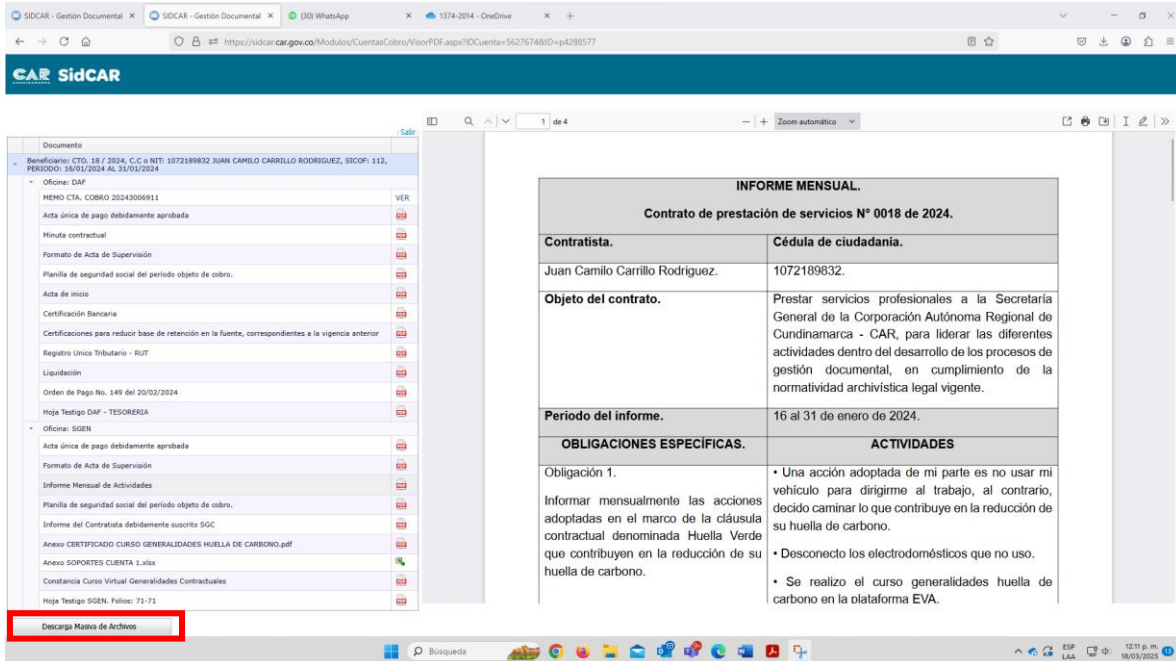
SIDCAR - Gestión Documental ×
SIDCAR - Gestión Documental ×
(30) WhatsApp ×
1374-2014 - OneDrive ×
+

https://sidcar.car.gov.co/Modulos/CuentasCobro/VisorPDF.aspx?IDCuenta=5627674&ID=p4288577

CAR SidCAR

Salir

Documento

Beneficiario: CTO. 18 / 2024, C.C o NIT: 1072189832 JUAN CAMILO CARRILLO RODRIGUEZ, SICOF: 112, PERIODO: 16/01/2024 AL 31/01/2024

Oficina: DAF

MEMO CTA. COBRO 20243006911 VER

Acta única de pago debidamente aprobada

Minuta contractual

Formato de Acta de Supervisión

Planilla de seguridad social del período objeto de cobro.

Acta de inicio

Certificación Bancaria

Certificaciones para reducir base de retención en la fuente, correspondientes a la vigencia anterior

Registro Unico Tributario - RUT

Liquidación

Orden de Pago No. 149 del 20/02/2024

Hoja Testigo DAF - TESORERIA

Oficina: SGEN

Acta única de pago debidamente aprobada

Formato de Acta de Supervisión

Informe Mensual de Actividades

Planilla de seguridad social del período objeto de cobro.

Informe del Contratista debidamente suscrito SGC

Anexo CERTIFICADO CURSO GENERALIDADES HUELLA DE CARBONO.pdf

Anexo SOPORTES CUENTA 1.xlsx

Constancia Curso Virtual Generalidades Contractuales

Hoja Testigo SGEN. Folios: 71-71

Descarga Masiva de Archivos

1 de 4

Zoom automático

| INFORME MENSUAL. Contrato de prestación de servicios N° 0018 de 2024. | |
|---|---|
| Contratista. | Cédula de ciudadanía. |
| Juan Camilo Carrillo Rodriguez. | 1072189832. |
| Objeto del contrato. | Prestar servicios profesionales a la Secretaría General de la Corporación Autónoma Regional de Cundinamarca - CAR, para liderar las diferentes actividades dentro del desarrollo de los procesos de gestión documental, en cumplimiento de la normatividad archivística legal vigente. |
| Periodo del informe. | 16 al 31 de enero de 2024. |
| OBLIGACIONES ESPECÍFICAS. | ACTIVIDADES |
| Obligación 1. Informar mensualmente las acciones adoptadas en el marco de la cláusula contractual denominada Huella Verde que contribuyen en la reducción de su huella de carbono. | • Una acción adoptada de mi parte es no usar mi vehículo para dirigirme al trabajo, al contrario, decido caminar lo que contribuye en la reducción de su huella de carbono. • Desconecto los electrodomésticos que no uso. • Se realizo el curso generalidades huella de carbono en la plataforma EVA. |

Búsqueda

ESP LAA 12:11 p. m. 18/03/2025